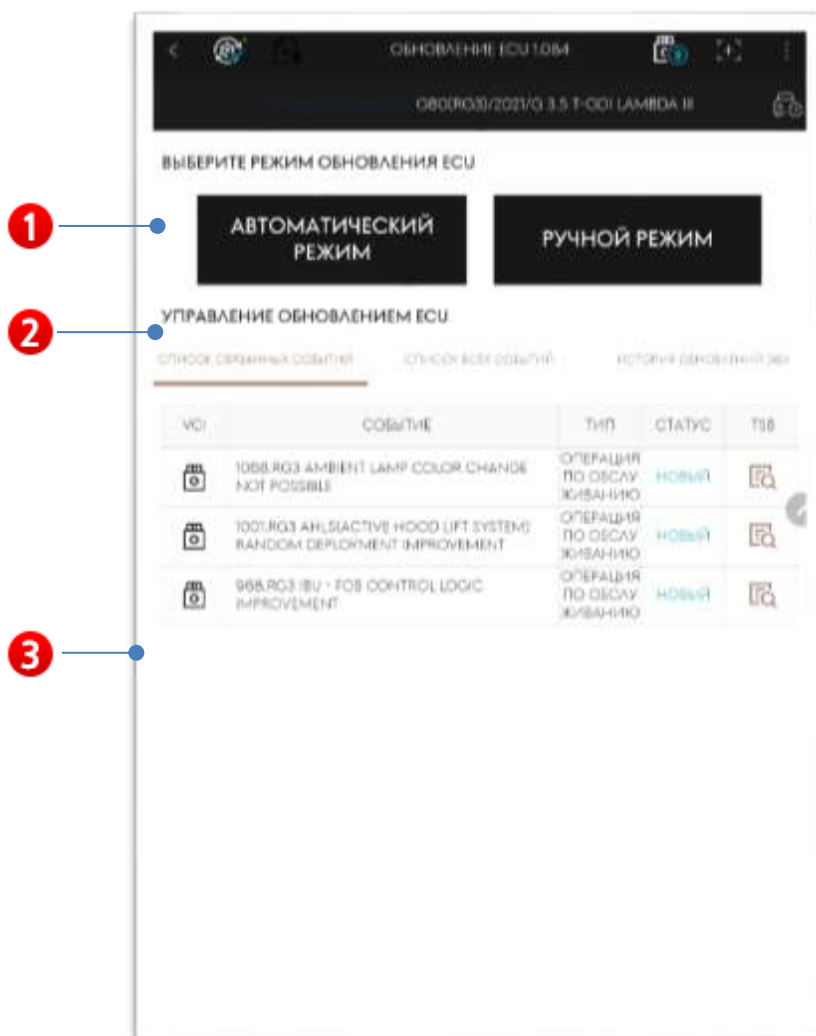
ОБНОВЛЕНИЕ ECU 1.0.84

G80(RG3)/2021/G 3.5 T-GDI LAMBDA III

ВЫБЕРИТЕ РЕЖИМ ОБНОВЛЕНИЯ ECU

1

АВТОМАТИЧЕСКИЙ РЕЖИМ

РУЧНОЙ РЕЖИМ

2

УПРАВЛЕНИЕ ОБНОВЛЕНИЕМ ECU

СПИСОК СВЯЗАННЫХ СОБЫТИЙ

СПИСОК ВСЕХ СОБЫТИЙ

ИСТОРИЯ ОБНОВЛЕНИЙ ЭБУ

| VCI | СОБЫТИЕ | ТИП | СТАТУС | TSB |
|---|---|---|---|---|
| | 1058.RG3 AMBIENT LAMP COLOR CHANGE NOT POSSIBLE | ОПЕРАЦИЯ ПО ОБСЛУЖИВАНИЮ | НОВЫЙ | |
| | 1001.RG3 AHLS(ACTIVE HOOD LIFT SYSTEM) RANDOM DEPLOYMENT IMPROVEMENT | ОПЕРАЦИЯ ПО ОБСЛУЖИВАНИЮ | НОВЫЙ | |
| | 968.RG3 IBU - FOB CONTROL LOGIC IMPROVEMENT | ОПЕРАЦИЯ ПО ОБСЛУЖИВАНИЮ | НОВЫЙ | |

3